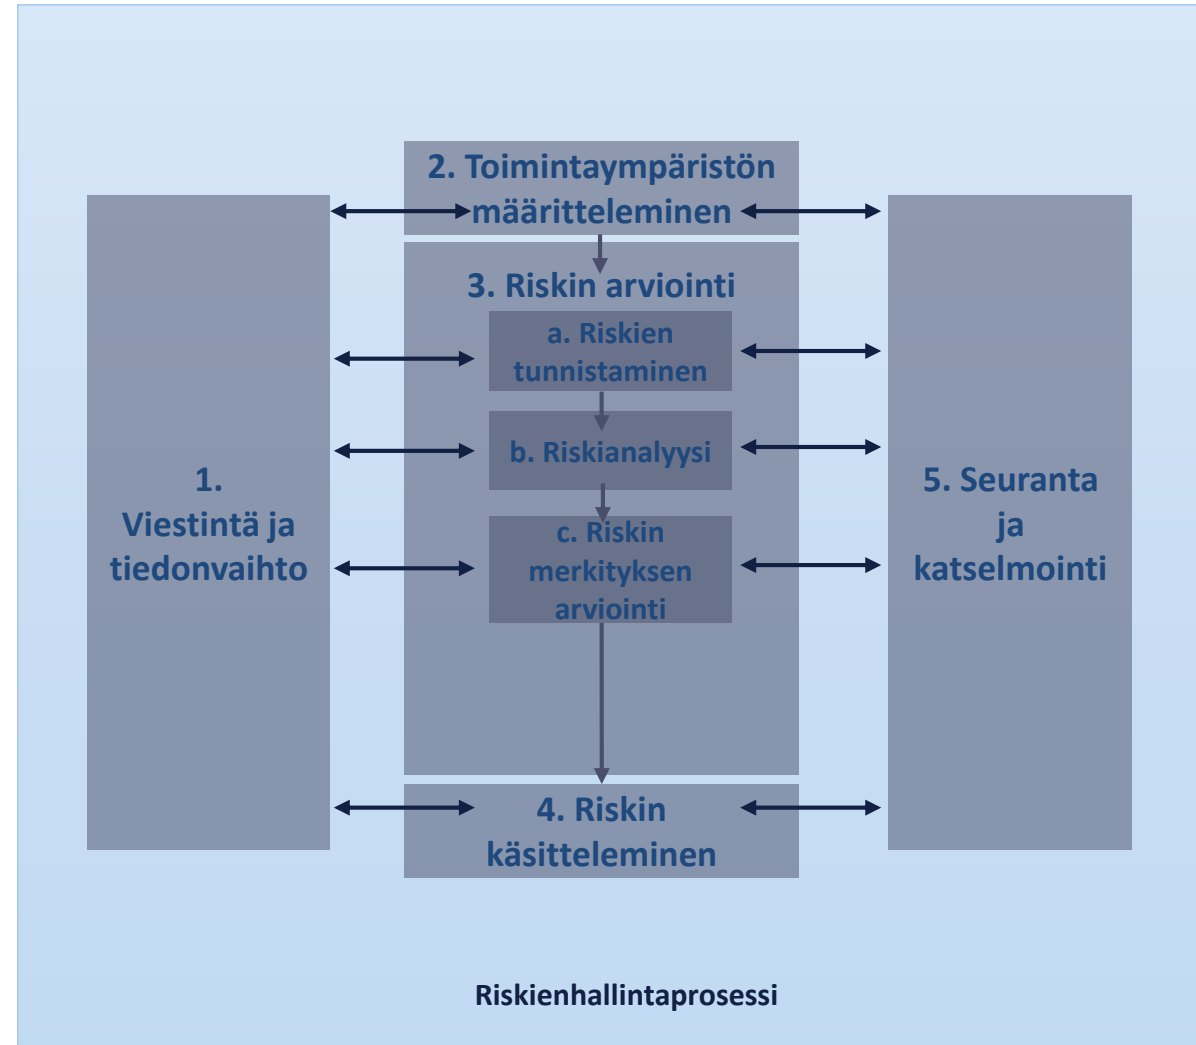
2. Toimintaympäristön määritteleminen

3. Riskin arviointi

a. Riskien tunnistaminen

b. Riskianalyysi

c. Riskin merkityksen arviointi

1. Viestintä ja tiedonvaihto

5. Seuranta ja katselmointi

4. Riskin käsitteleminen

Riskienhallintaprosessi